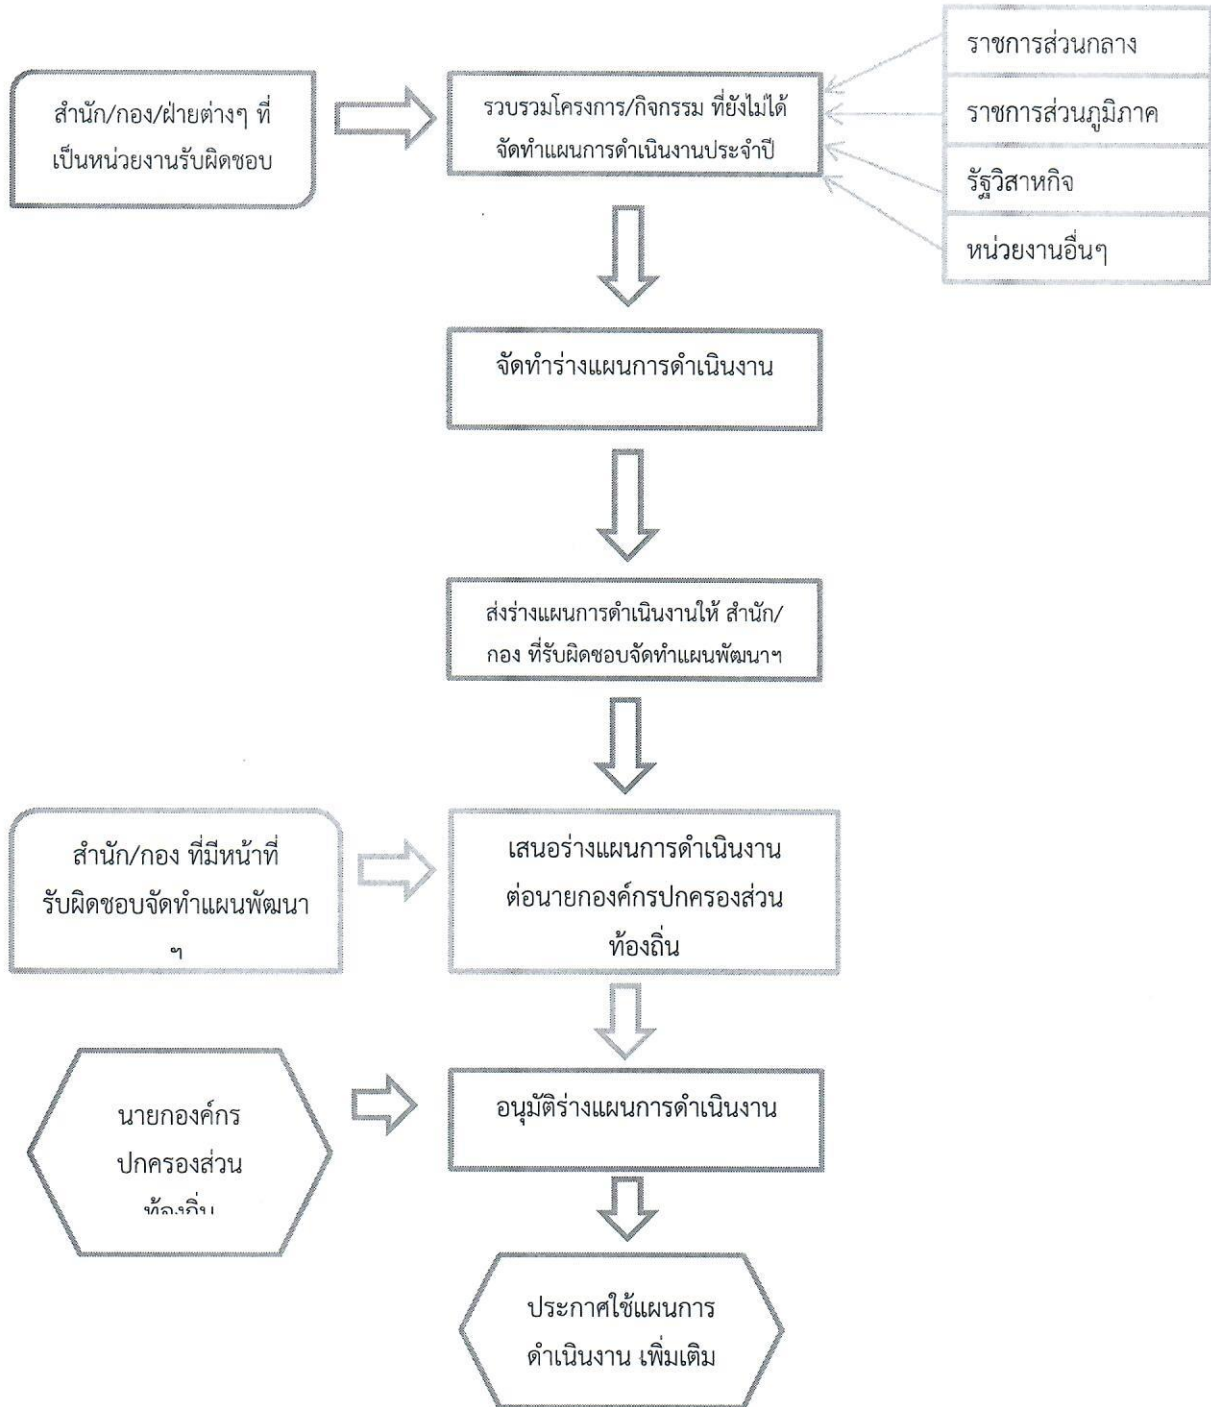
สำนัก/กอง/ฝ่ายต่างๆ ที่เป็นหน่วยงานรับผิดชอบ

รวบรวมโครงการ/กิจกรรม ที่ยังไม่ได้จัดทำแผนการดำเนินงานประจำปี

ราชการส่วนกลาง

ราชการส่วนภูมิภาค

รัฐวิสาหกิจ

หน่วยงานอื่นๆ

จัดทำร่างแผนการดำเนินงาน

ส่งร่างแผนการดำเนินงานให้ สำนัก/กอง ที่รับผิดชอบจัดทำแผนพัฒนาฯ

สำนัก/กอง ที่มีหน้าที่รับผิดชอบจัดทำแผนพัฒนา ฯ

เสนอร่างแผนการดำเนินงานต่อนายกองค์กรปกครองส่วนท้องถิ่น

นายกองค์กร ปกครองส่วน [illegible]

อนุมัติร่างแผนการดำเนินงาน

ประกาศใช้แผนการดำเนินงาน เพิ่มเติม